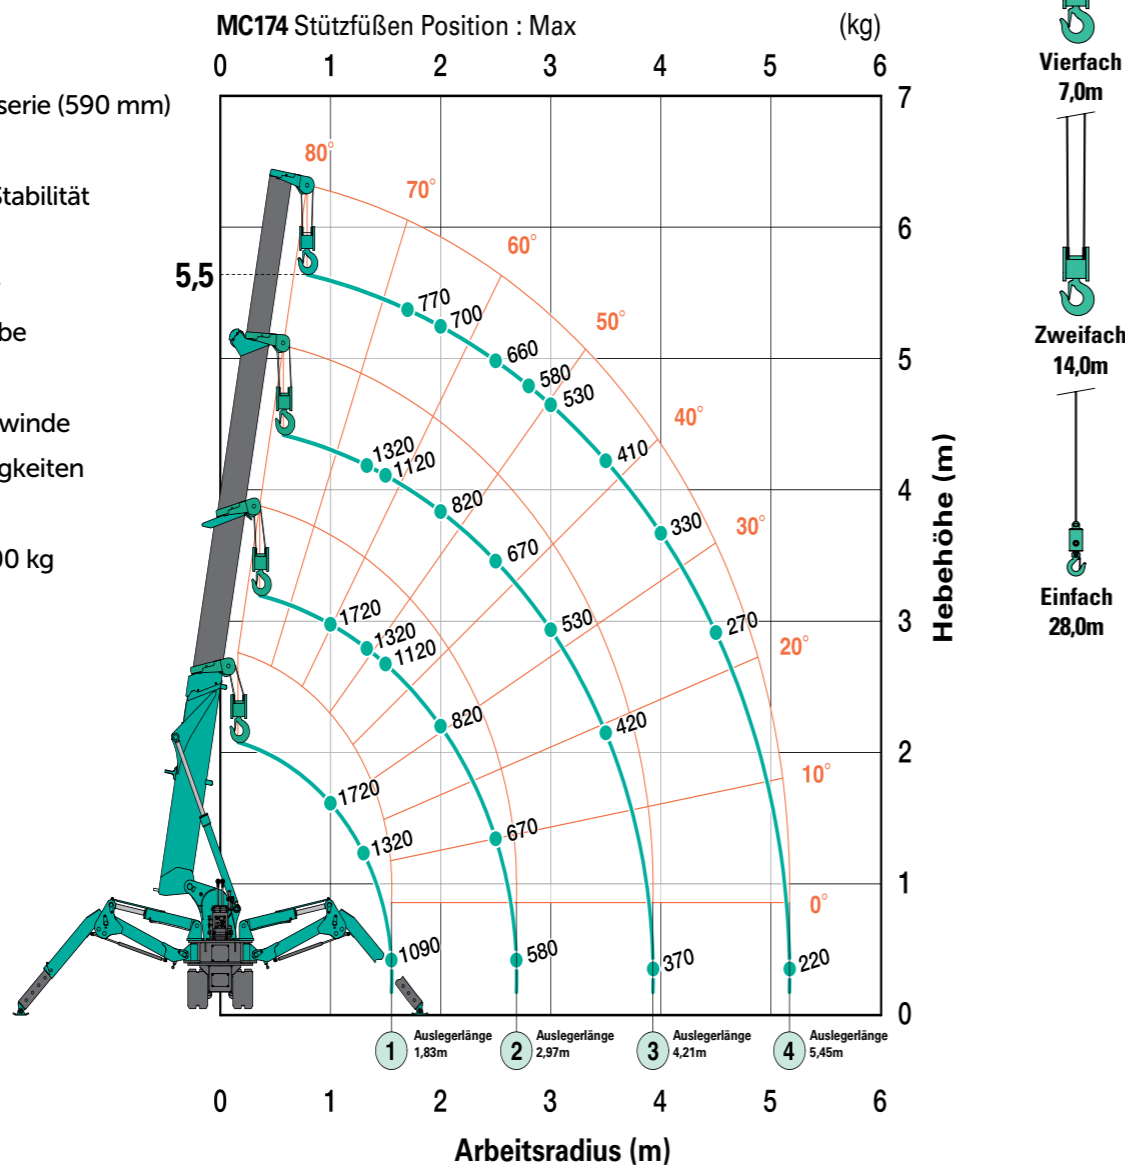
MC174 Stützfüßen Position : Max

(kg)

serie (590 mm)

Stabilität

be

winde

gkeiten

00 kg

0 1 2 3 4 5 6

7 6 5 4 3 2 1 0

5,5

80° 70° 60° 50° 40° 30° 20° 10° 0°

770 700 660 580 530 410 330 270 220

1320 1120 820 670 530 420 370

1720 1320 1120 820 670 580

1720 1320 1090

Hebehöhe (m)

1 Auslegerlänge 1,83m

2 Auslegerlänge 2,97m

3 Auslegerlänge 4,21m

4 Auslegerlänge 5,45m

0 1 2 3 4 5 6

Arbeitsradius (m)

Vierfach 7,0m

Zweifach 14,0m

Einfach 28,0m